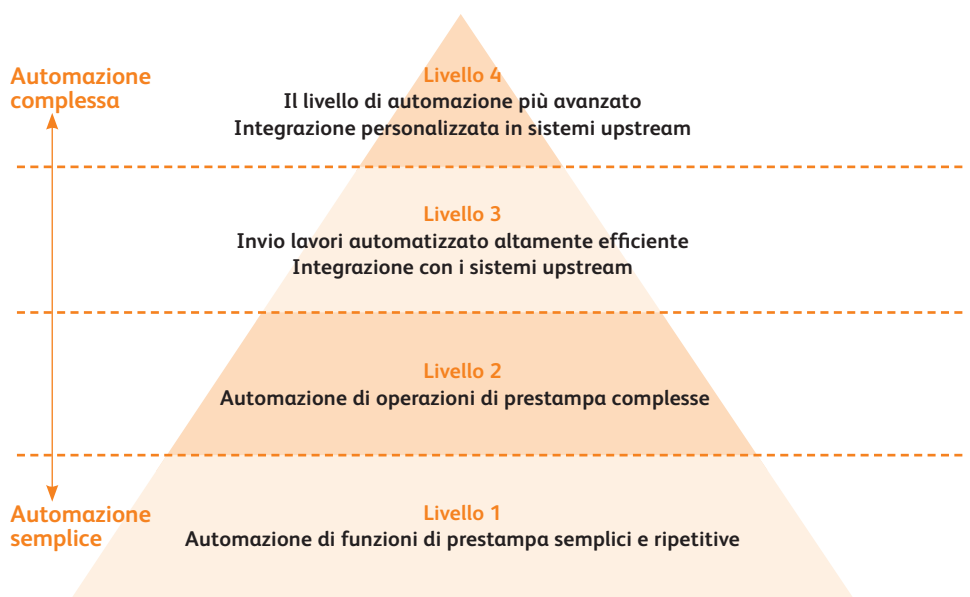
Automazione complessa

Livello 4
Il livello di automazione più avanzato
Integrazione personalizzata in sistemi upstream

Livello 3
Invio lavori automatizzato altamente efficiente
Integrazione con i sistemi upstream

Livello 2
Automazione di operazioni di prestampa complesse

Automazione semplice

Livello 1
Automazione di funzioni di prestampa semplici e ripetitive